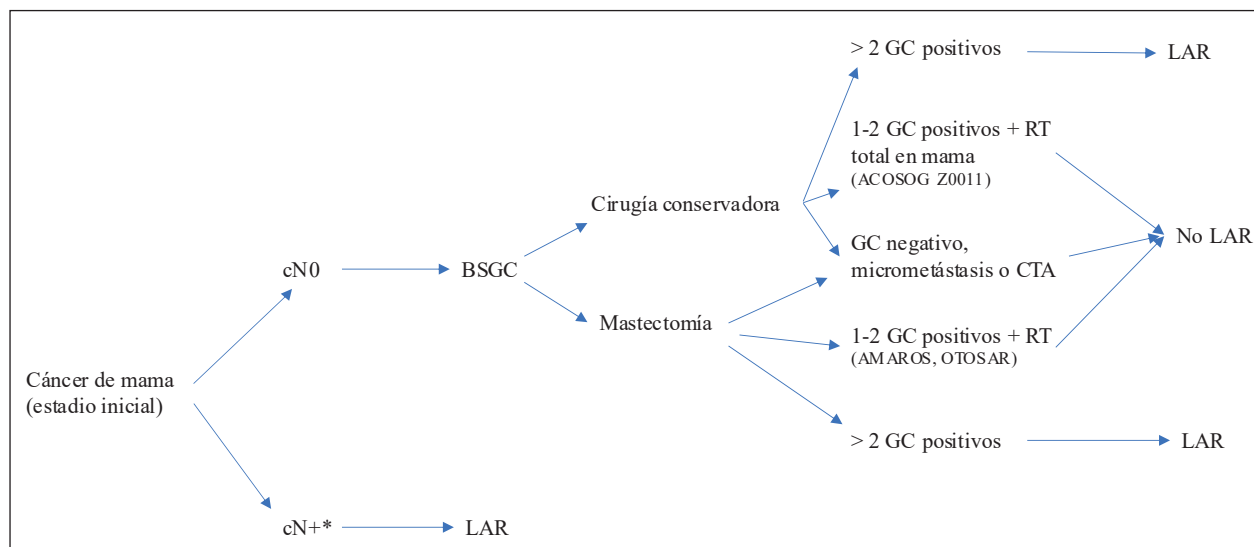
Cáncer de mama (estadio inicial)

cN0

BSGC

Cirugía conservadora

> 2 GC positivos

LAR

1-2 GC positivos + RT total en mama (ACOSOG Z0011)

GC negativo, micrometástasis o CTA

No LAR

Mastectomía

1-2 GC positivos + RT (AMAROS, OTOSAR)

> 2 GC positivos

LAR

cN+*

LAR